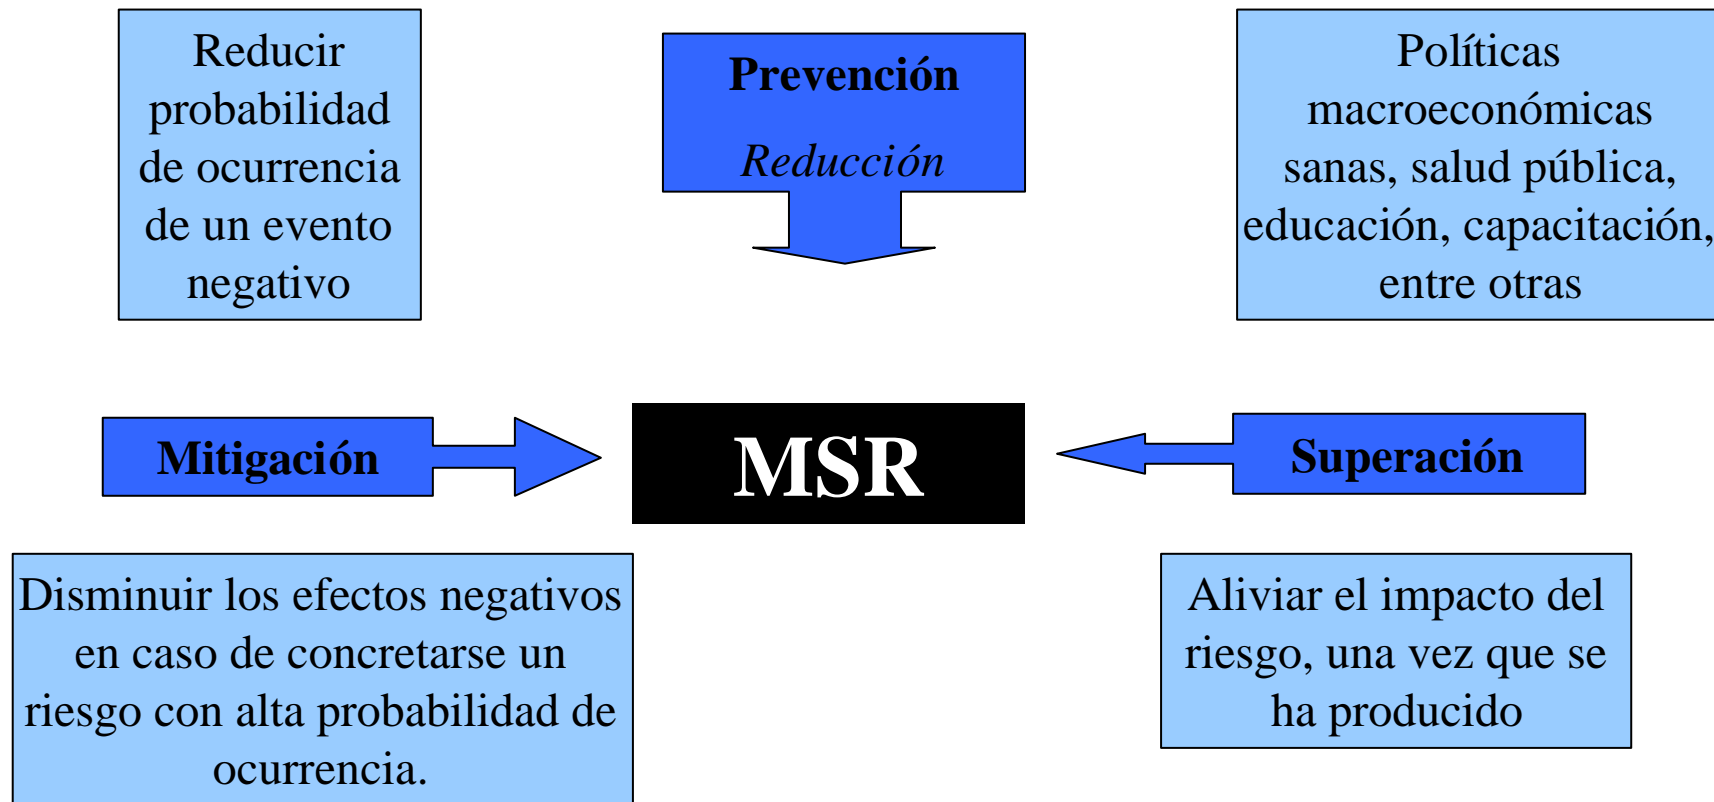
Reducir probabilidad de ocurrencia de un evento negativo

Prevención

*Reducción*

Políticas macroeconómicas sanas, salud pública, educación, capacitación, entre otras

Mitigación

MSR

Superación

Disminuir los efectos negativos en caso de concretarse un riesgo con alta probabilidad de ocurrencia.

Aliviar el impacto del riesgo, una vez que se ha producido